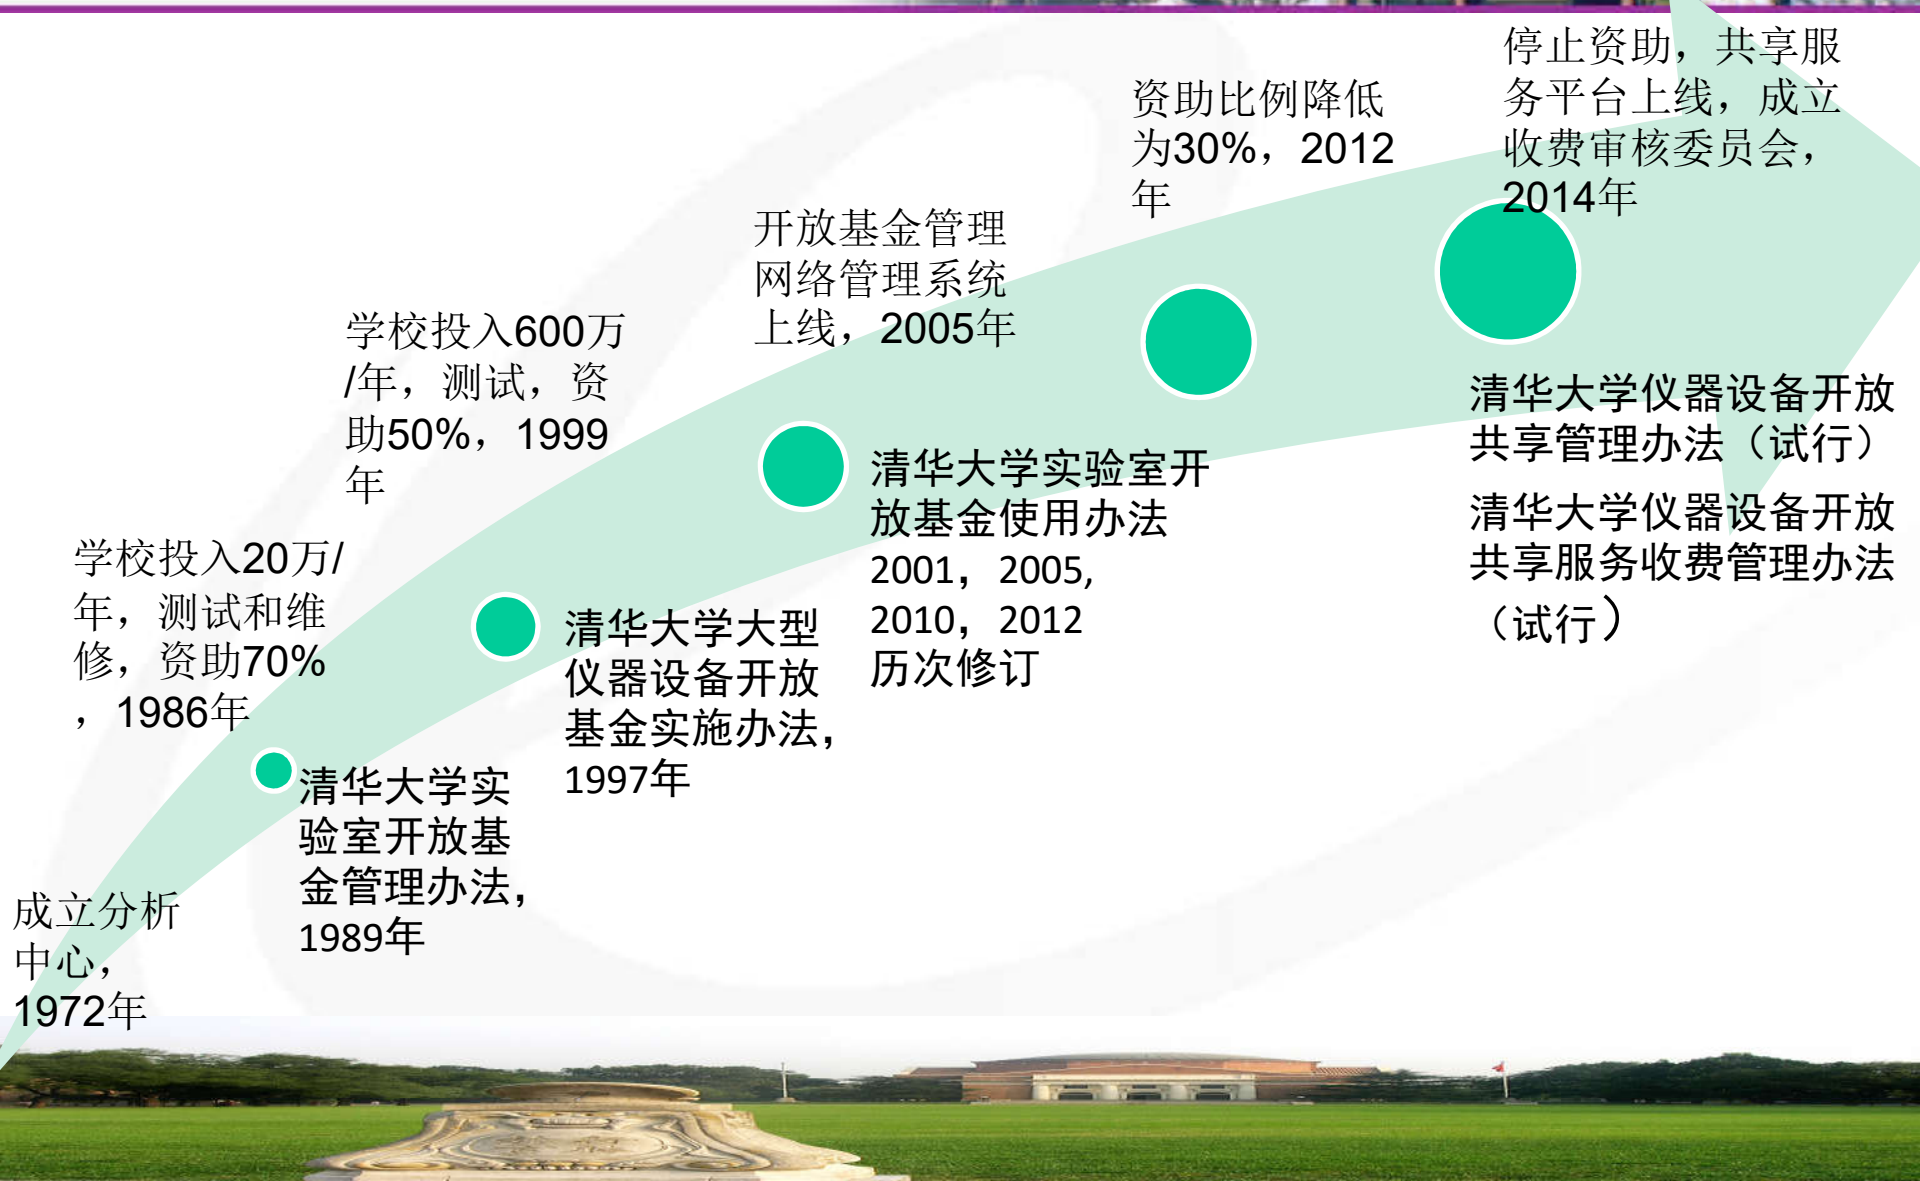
成立分析中心，1972年

学校投入20万/年，测试和维修，资助70%，1986年

清华大学实验室开放基金管理办法，1989年

学校投入600万/年，测试，资助50%，1999年

清华大学大型仪器设备开放基金实施办法，1997年

开放基金管理网络管理系统上线，2005年

清华大学实验室开放基金使用办法 2001，2005，2010，2012 历次修订

资助比例降低为30%，2012年

停止资助，共享服务平台上线，成立收费审核委员会，2014年

清华大学仪器设备开放共享管理办法（试行）

清华大学仪器设备开放共享服务收费管理办法（试行）